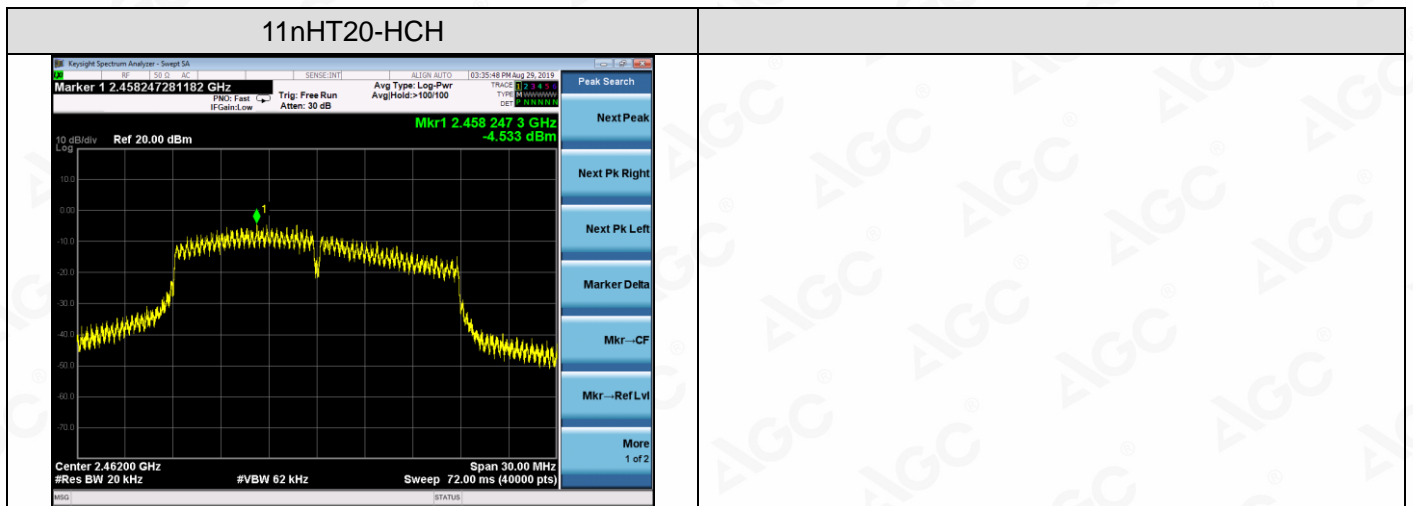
| 11nHT20-HCH | |
|---|---|
| Keysight Spectrum Analyzer - Swept SA<br>RF 50 Ω AC SENSE:INT ALIGN AUTO 03:35:48 PM Aug 29, 2019<br>Marker 1 2.458247281182 GHz<br>PNO: Fast IFGain:Low<br>Trig: Free Run Atten: 30 dB<br>Avg Type: Log-Pwr Avg\|Hold:>100/100<br>TRACE 1 2 3 4 5 6 TYPE M WWWWW DET P N N N N N<br>Mkr1 2.458 247 3 GHz -4.533 dBm<br>10 dB/div Log Ref 20.00 dBm<br>10.0 0.00 -10.0 -20.0 -30.0 -40.0 -50.0 -60.0 -70.0<br>1<br>Center 2.46200 GHz #Res BW 20 kHz #VBW 62 kHz Span 30.00 MHz Sweep 72.00 ms (40000 pts)<br>MSG STATUS<br>Peak Search<br>Next Peak<br>Next Pk Right<br>Next Pk Left<br>Marker Delta<br>Mkr→CF<br>Mkr→Ref Lvl<br>More 1 of 2 | |